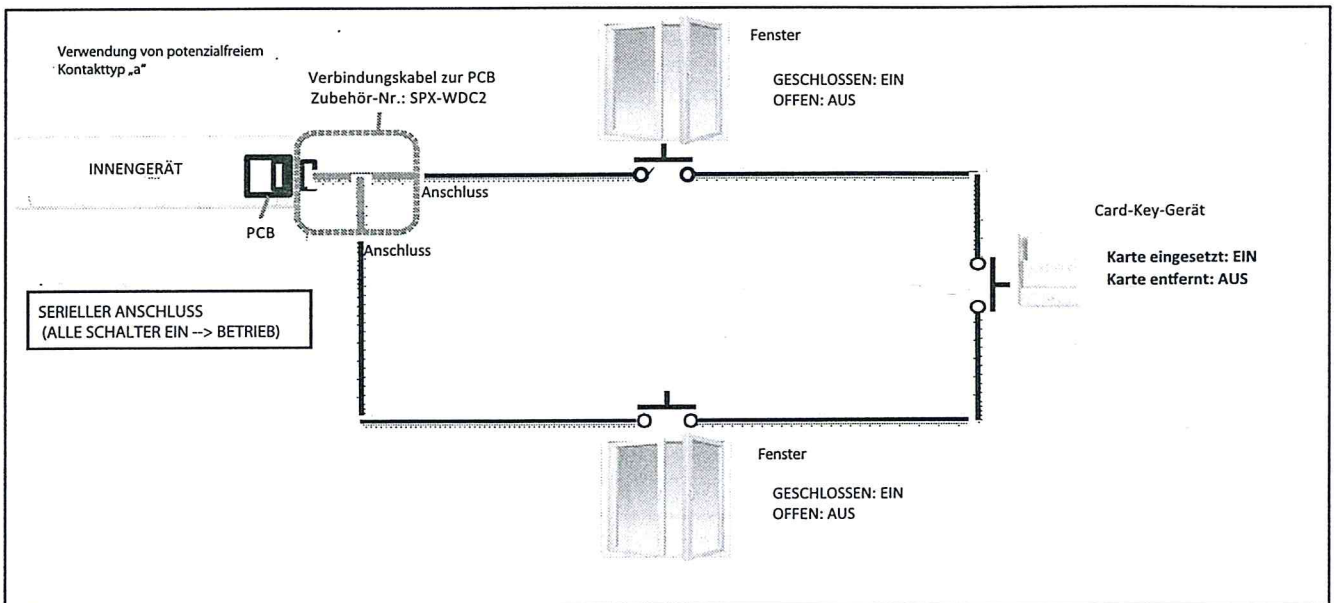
Verwendung von potenzialfreiem Kontakttyp „a“

Verbindungskabel zur PCB
Zubehör-Nr.: SPX-WDC2

Fenster

GESCHLOSSEN: EIN
OFFEN: AUS

INNENGERÄT

PCB

Anschluss

Anschluss

Card-Key-Gerät

Karte eingesetzt: EIN
Karte entfernt: AUS

SERIELLER ANSCHLUSS
(ALLE SCHALTER EIN --> BETRIEB)

Fenster

GESCHLOSSEN: EIN
OFFEN: AUS